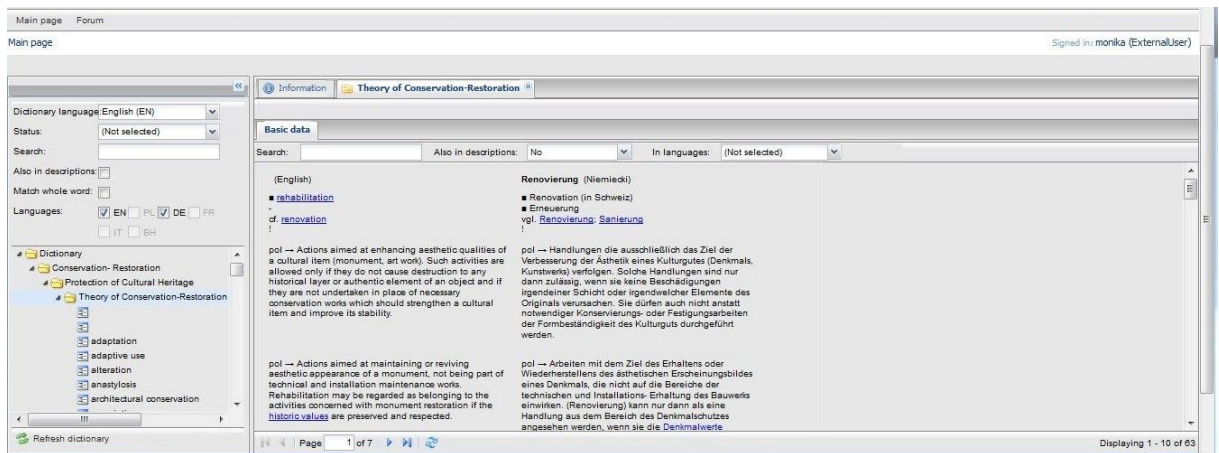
Main page Forum

Main page

Signed in: monika (ExternalUser)

«

Dictionary language: English (EN)

Status: (Not selected)

Search:

Also in descriptions:

Match whole word:

Languages: EN PL DE FR IT BH

Dictionary
Conservation- Restoration
Protection of Cultural Heritage
Theory of Conservation-Restoration
adaptation
adaptive use
alteration
anastylosis
architectural conservation

Refresh dictionary

Information | Theory of Conservation-Restoration

Basic data

Search: Also in descriptions: No In languages: (Not selected)

(English)

■ rehabilitation
-
cf. renovation
!

pol → Actions aimed at enhancing aesthetic qualities of a cultural item (monument, art work). Such activities are allowed only if they do not cause destruction to any historical layer or authentic element of an object and if they are not undertaken in place of necessary conservation works which should strengthen a cultural item and improve its stability.

pol → Actions aimed at maintaining or reviving aesthetic appearance of a monument, not being part of technical and installation maintenance works. Rehabilitation may be regarded as belonging to the activities concerned with monument restoration if the historic values are preserved and respected.

Renovierung (Niemiecki)

■ Renovation (in Schweiz)
■ Erneuerung
vgl. Renovierung; Sanierung
!

pol → Handlungen die ausschließlich das Ziel der Verbesserung der Ästhetik eines Kulturgutes (Denkmals, Kunstwerks) verfolgen. Solche Handlungen sind nur dann zulässig, wenn sie keine Beschädigungen irgendeiner Schicht oder irgendwelcher Elemente des Originals verursachen. Sie dürfen auch nicht anstatt notwendiger Konservierungs- oder Festigungsarbeiten der Formbeständigkeit des Kulturguts durchgeführt werden.

pol → Arbeiten mit dem Ziel des Erhaltens oder Wiederherstellens des ästhetischen Erscheinungsbildes eines Denkmals, die nicht auf die Bereiche der technischen und Installations- Erhaltung des Bauwerks einwirken. (Renovierung) kann nur dann als eine Handlung aus dem Bereich des Denkmalschutzes angesehen werden, wenn sie die Denkmalwerte

Page 1 of 7

Displaying 1 - 10 of 63